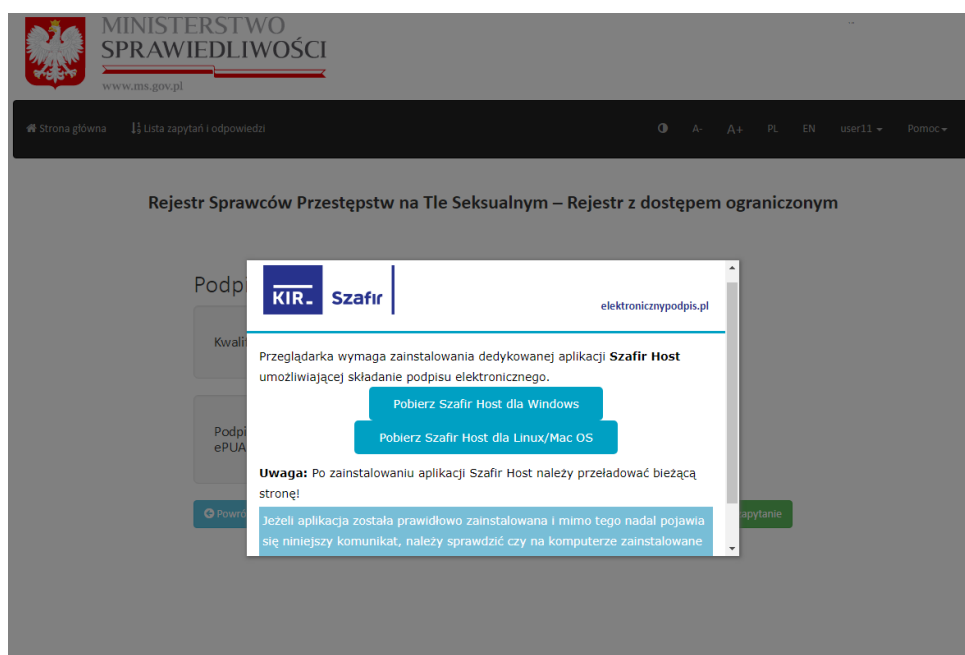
MINISTERSTWO
SPRAWIEDLIWOŚCI
www.ms.gov.pl

Strona główna | Lista zapytań i odpowiedzi | A- | A+ | PL | EN | user11 | Pomoc

Rejestr Sprawców Przestępstw na Tle Seksualnym – Rejestr z dostępem ograniczonym

Podp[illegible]

Kwali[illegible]

Podpi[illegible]
ePUA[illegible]

Powr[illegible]

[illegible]apytanie

KIR Szafir

elektronicznypodpis.pl

Przeglądarka wymaga zainstalowania dedykowanej aplikacji **Szafir Host** umożliwiającej składanie podpisu elektronicznego.

Pobierz Szafir Host dla Windows

Pobierz Szafir Host dla Linux/Mac OS

**Uwaga:** Po zainstalowaniu aplikacji Szafir Host należy przeładować bieżącą stronę!

Jeżeli aplikacja została prawidłowo zainstalowana i mimo tego nadal pojawia się niniejszy komunikat, należy sprawdzić czy na komputerze zainstalowane